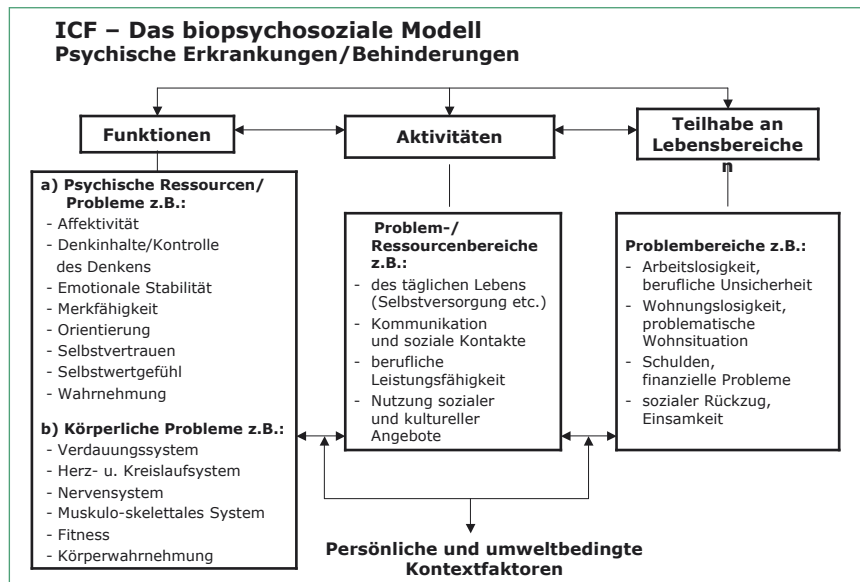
ICF – Das biopsychosoziale Modell
Psychische Erkrankungen/Behinderungen

Funktionen

Aktivitäten

Teilhabe an Lebensbereiche n

a) Psychische Ressourcen/ Probleme z.B.:
- Affektivität
- Denkinhalte/Kontrolle des Denkens
- Emotionale Stabilität
- Merkfähigkeit
- Orientierung
- Selbstvertrauen
- Selbstwertgefühl
- Wahrnehmung

b) Körperliche Probleme z.B.:
- Verdauungssystem
- Herz- u. Kreislaufsystem
- Nervensystem
- Muskulo-skelettales System
- Fitness
- Körperwahrnehmung

Problem-/ Ressourcenbereiche z.B.:
- des täglichen Lebens (Selbstversorgung etc.)
- Kommunikation und soziale Kontakte
- berufliche Leistungsfähigkeit
- Nutzung sozialer und kultureller Angebote

Problembereiche z.B.:
- Arbeitslosigkeit, berufliche Unsicherheit
- Wohnungslosigkeit, problematische Wohnsituation
- Schulden, finanzielle Probleme
- sozialer Rückzug, Einsamkeit

Persönliche und umweltbedingte Kontextfaktoren